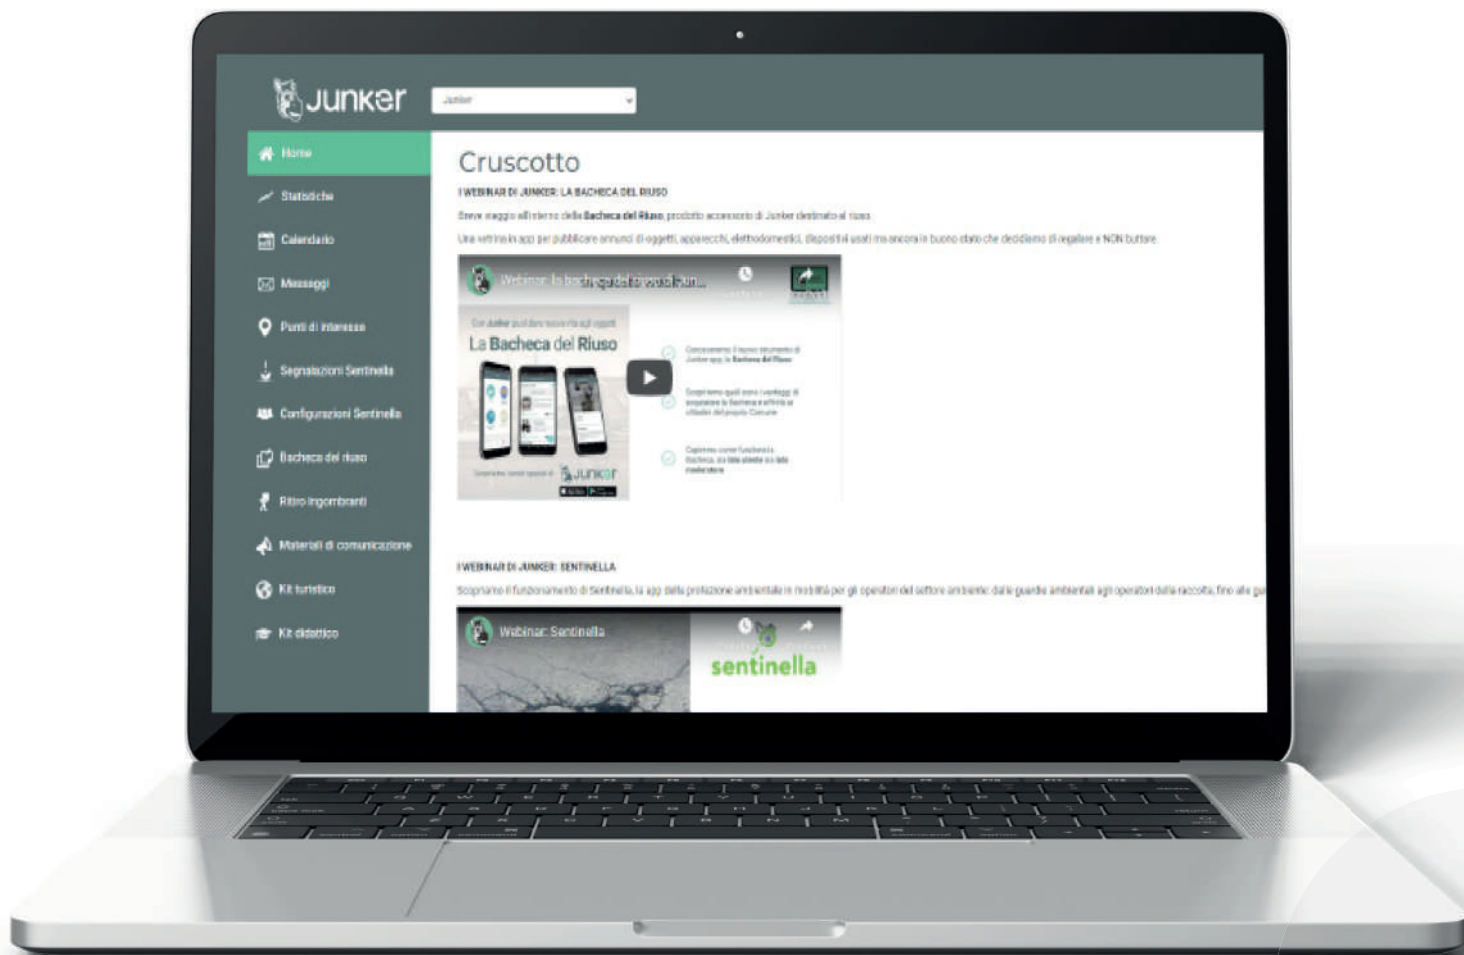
Junker

Junker

Home

Statistiche

Calendario

Messaggi

Punti di interesse

Segnalazioni Sentinella

Configurazioni Sentinella

Bacheca del riuso

Ritiro ingombranti

Materiali di comunicazione

Kit turistico

Kit didattico

Cruscotto

I WEBINAR DI JUNKER: LA BACHECA DEL RIUSO

Breve viaggio all'interno della Bacheca del Riuso, prodotto accessorio di Junker destinato al riuso.

Una vetrina in app per pubblicare annunci di oggetti, apparecchi, elettrodomestici, dispositivi usati ma ancora in buono stato che decidiamo di regalare e NON buttare.

Webinar: la bacheca del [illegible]

Con Junker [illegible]

La Bacheca del Riuso

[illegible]

Junker

I WEBINAR DI JUNKER: SENTINELLA

Scopriamo il funzionamento di Sentinella, la app della protezione ambientale in mobilità per gli operatori del settore ambiente: dalle guardie ambientali agli operatori della raccolta, fino alle g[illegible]

Webinar: Sentinella

sentinella